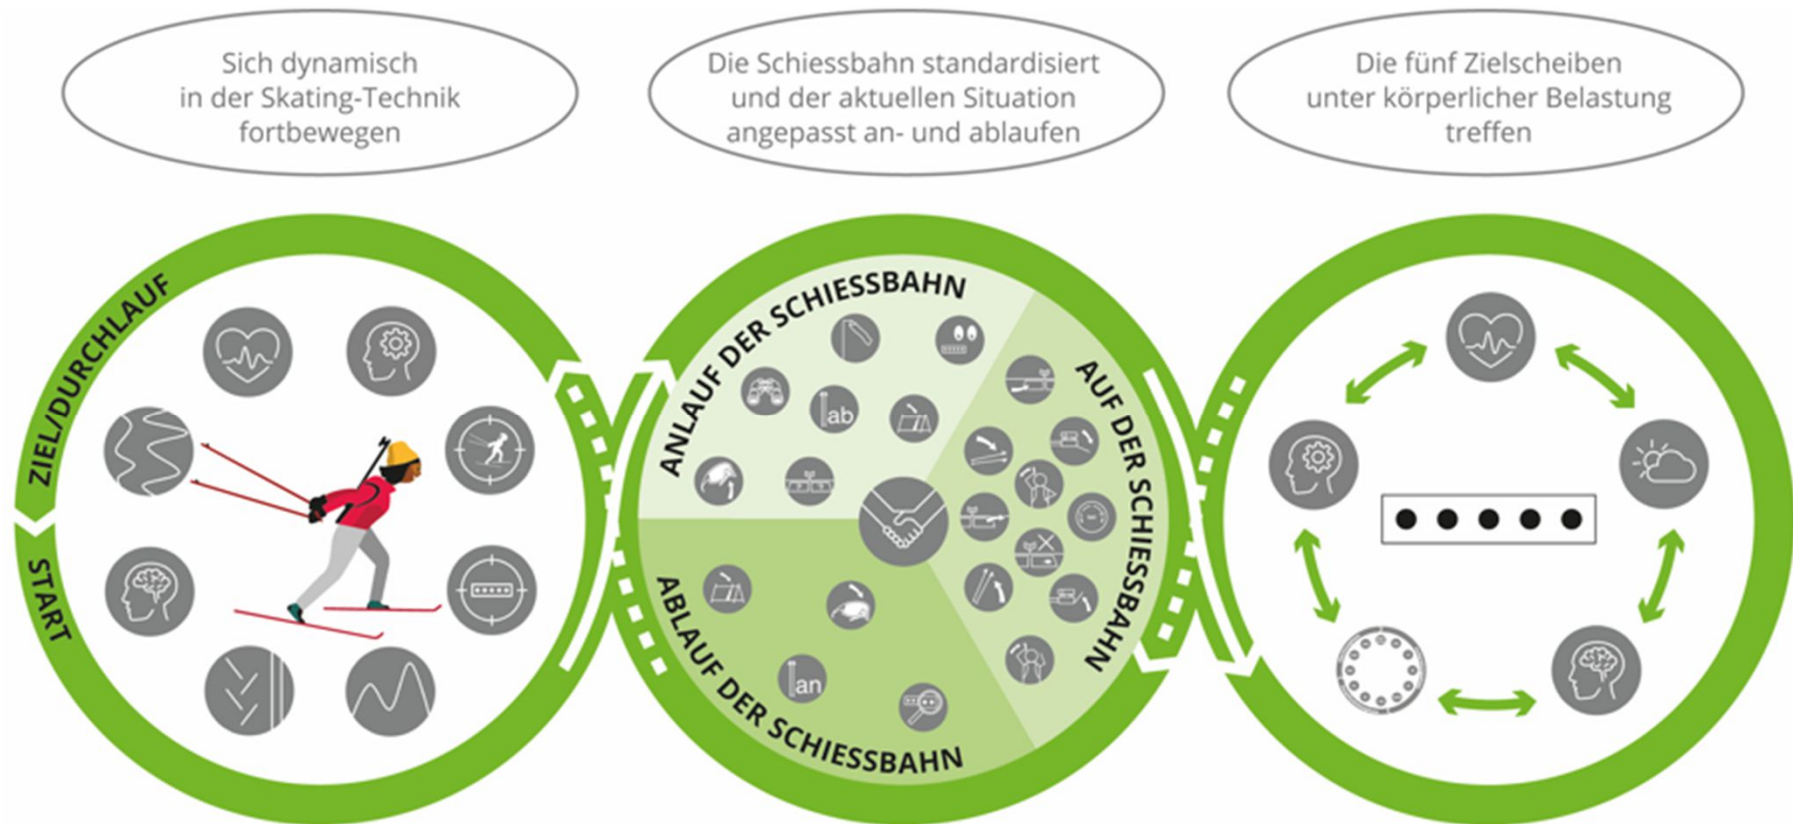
Sich dynamisch in der Skating-Technik fortbewegen

Die Schiessbahn standardisiert und der aktuellen Situation angepasst an- und ablaufen

Die fünf Zielscheiben unter körperlicher Belastung treffen

ZIEL/DURCHLAUF

START

ANLAUF DER SCHIESSBAHN

ab

AUF DER SCHIESSBAHN

ABLAUF DER SCHIESSBAHN

an